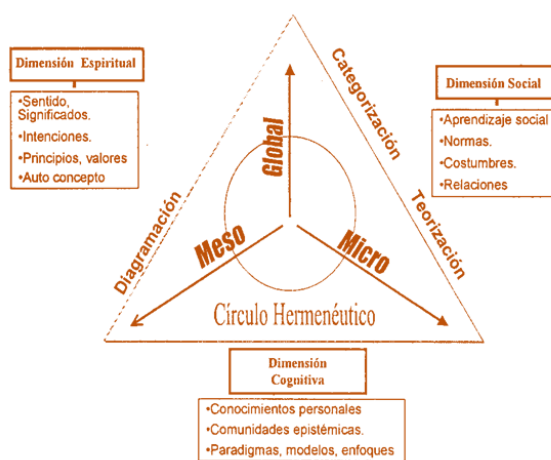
Dimensión Espiritual

•Sentido, Significados.
•Intenciones.
•Principios, valores
•Auto concepto

Categorización

Dimensión Social

•Aprendizaje social
•Normas.
•Costumbres.
•Relaciones

Global

Diagramación

Teorización

Meso

Micro

Círculo Hermenéutico

Dimensión Cognitiva

•Conocimientos personales
•Comunidades epistémicas.
•Paradigmas, modelos, enfoques